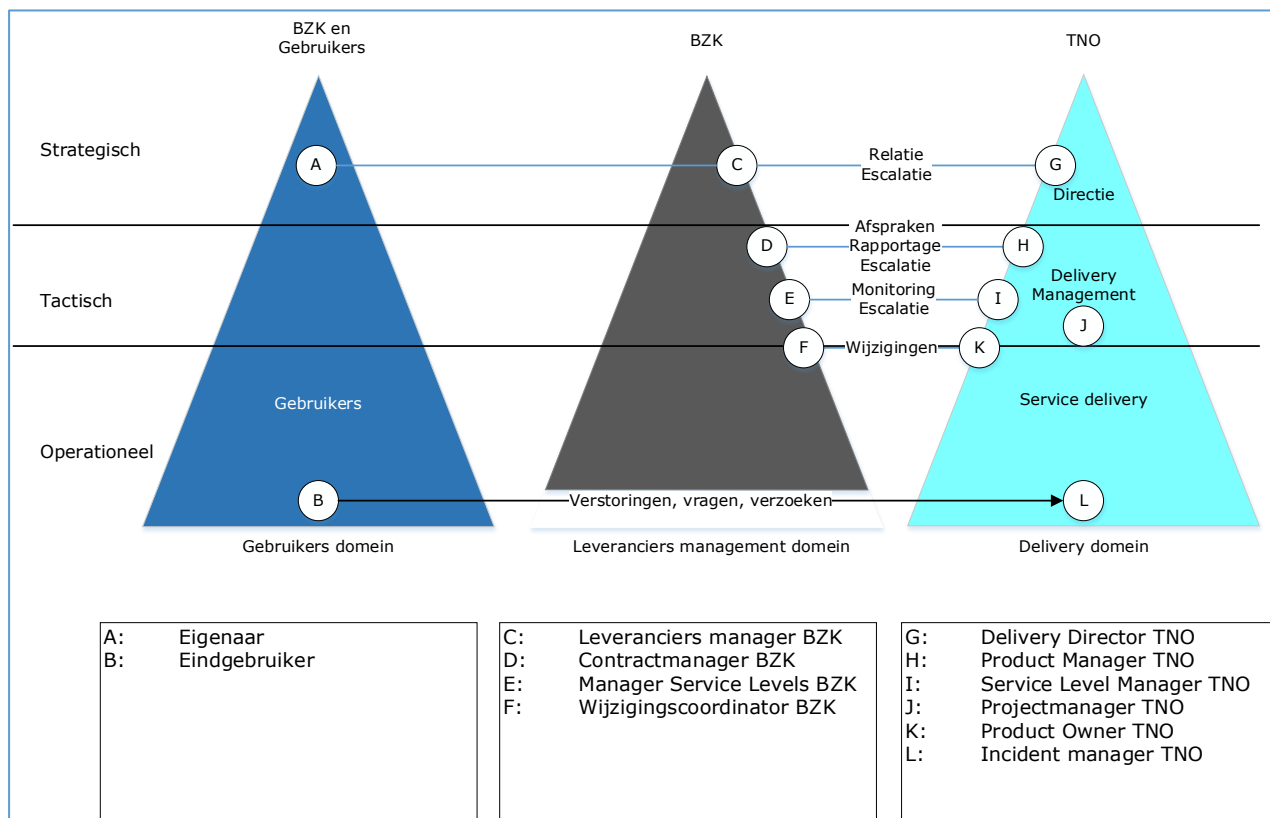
BZK en Gebruikers

BZK

TNO

Strategisch

A

C

Relatie
Escalatie

G

Directie

Afspraken

D

Rapportage
Escalatie

H

Tactisch

E

Monitoring
Escalatie

I

Delivery
Management

J

F

Wijzigingen

K

Gebruikers

Service delivery

Operationeel

B

Verstoringen, vragen, verzoeken

L

Gebruikers domein

Leveranciers management domein

Delivery domein

A: Eigenaar
B: Eindgebruiker

C: Leveranciers manager BZK
D: Contractmanager BZK
E: Manager Service Levels BZK
F: Wijzigingscoordinator BZK

G: Delivery Director TNO
H: Product Manager TNO
I: Service Level Manager TNO
J: Projectmanager TNO
K: Product Owner TNO
L: Incident manager TNO